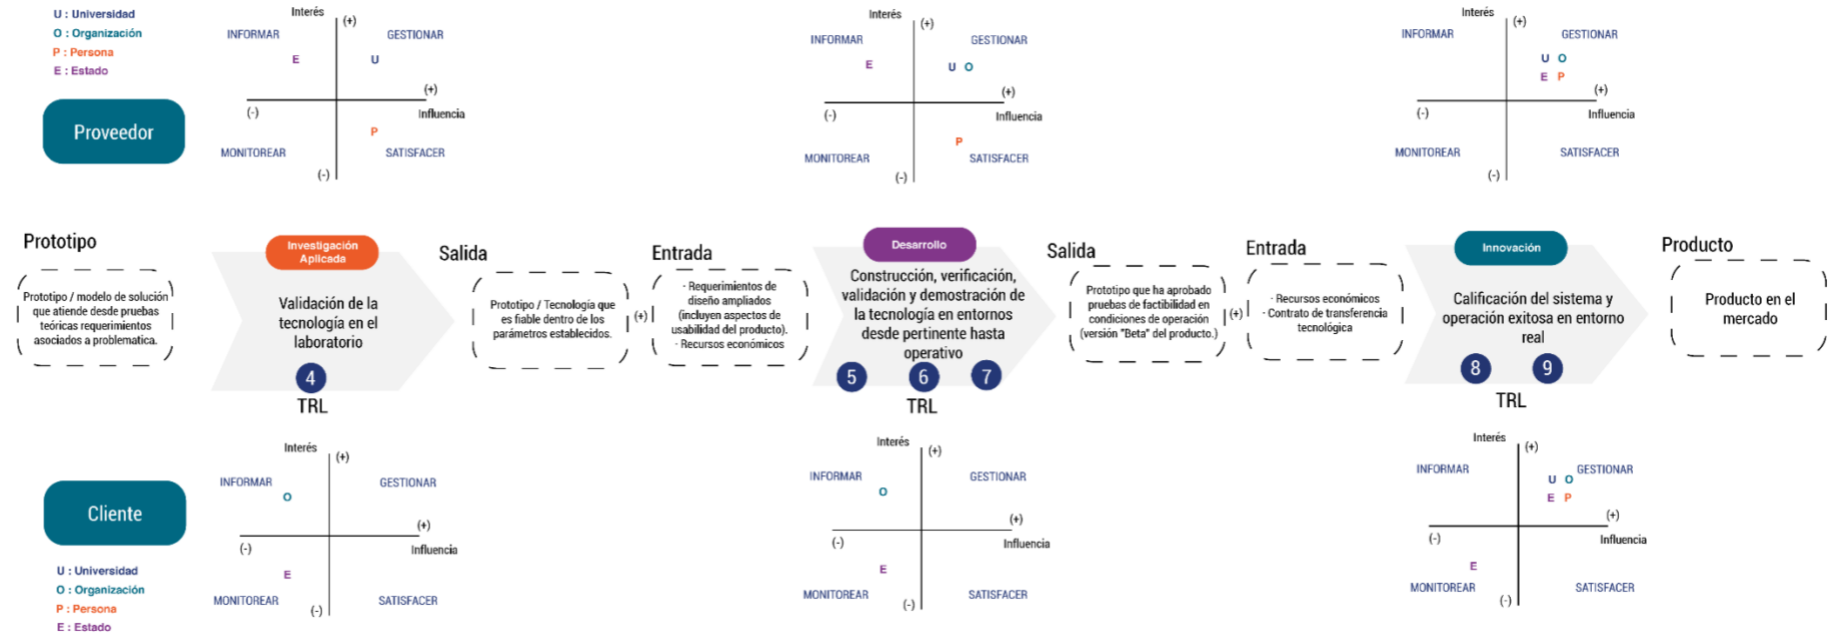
U : Universidad
O : Organización
P : Persona
E : Estado

Proveedor

Interés (+)
INFORMAR
GESTIONAR
E
U
(-)
(+)
Influencia
P
MONITOREAR
SATISFACER
(-)

Interés (+)
INFORMAR
GESTIONAR
E
U O
(-)
(+)
Influencia
P
MONITOREAR
SATISFACER
(-)

Interés (+)
INFORMAR
GESTIONAR
U O
E P
(-)
(+)
Influencia
MONITOREAR
SATISFACER
(-)

Prototipo

Prototipo / modelo de solución que atiende desde pruebas teóricas requerimientos asociados a problematica.

Investigación Aplicada

Validación de la tecnología en el laboratorio

4

TRL

Salida

Prototipo / Tecnología que es fiable dentro de los parámetros establecidos.

(+)

Entrada

- Requerimientos de diseño ampliados (incluyen aspectos de usabilidad del producto).
- Recursos económicos

Desarrollo

Construcción, verificación, validación y demostración de la tecnología en entornos desde pertinente hasta operativo

5 6 7

TRL

Salida

Prototipo que ha aprobado pruebas de factibilidad en condiciones de operación (versión "Beta" del producto.)

(+)

Entrada

- Recursos económicos
- Contrato de transferencia tecnológica

Innovación

Calificación del sistema y operación exitosa en entorno real

8 9

TRL

Producto

Producto en el mercado

Cliente

U : Universidad
O : Organización
P : Persona
E : Estado

Interés (+)
INFORMAR
GESTIONAR
O
(-)
(+)
Influencia
E
MONITOREAR
SATISFACER
(-)

Interés (+)
INFORMAR
GESTIONAR
O
(-)
(+)
Influencia
E
MONITOREAR
SATISFACER
(-)

Interés (+)
INFORMAR
GESTIONAR
U O
E P
(-)
(+)
Influencia
E
MONITOREAR
SATISFACER
(-)